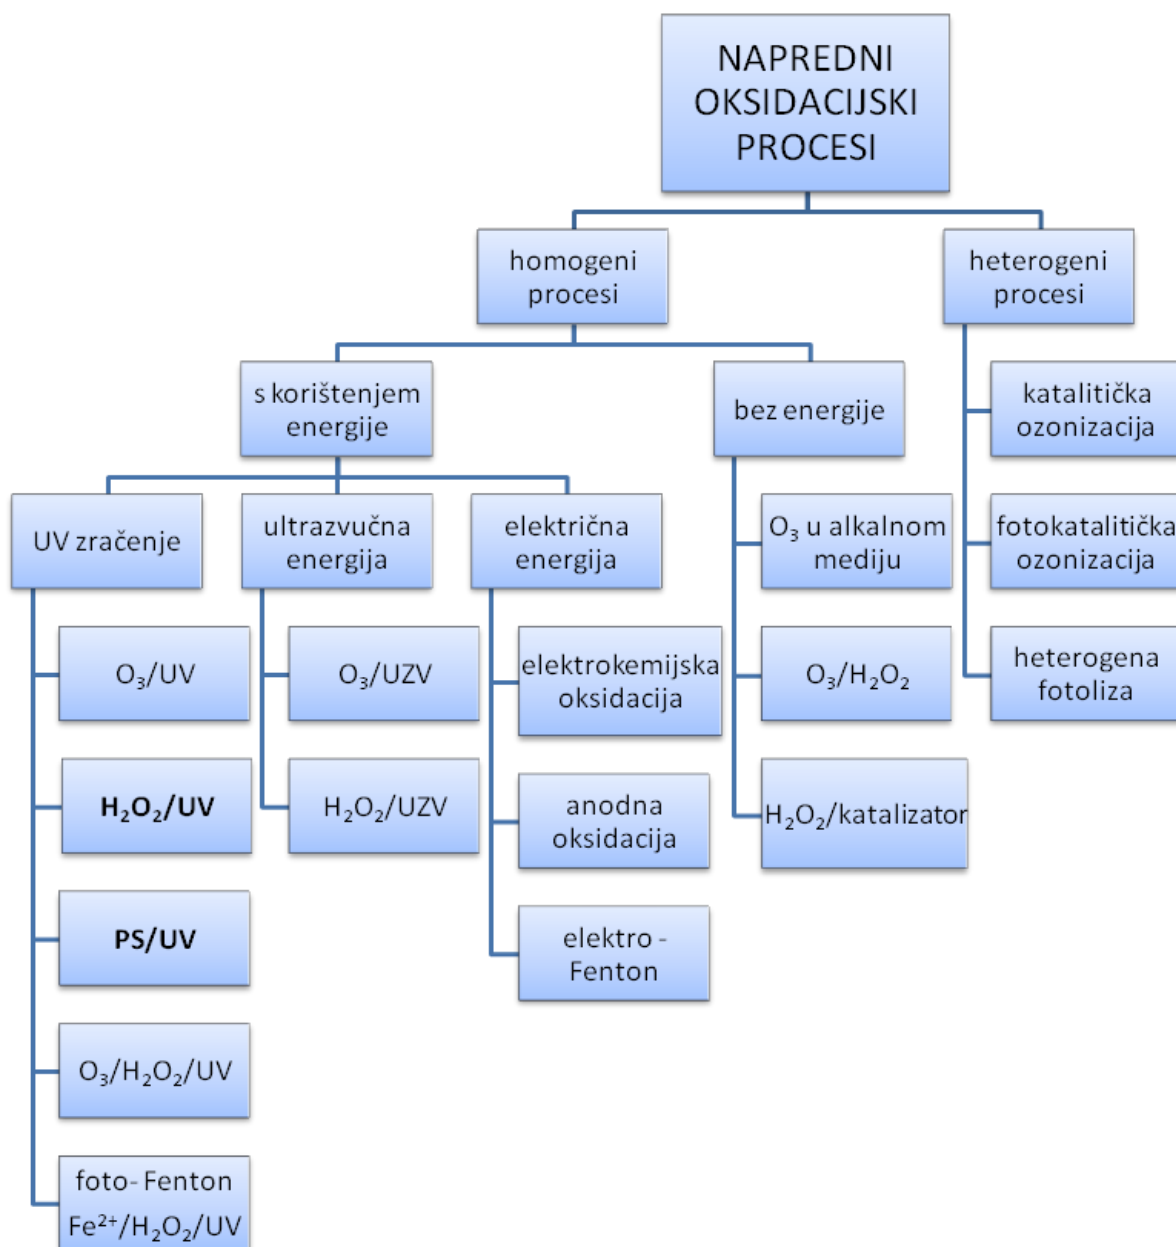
NAPREDNI OKSIDACIJSKI PROCESI

homogeni procesi

heterogeni procesi

s korištenjem energije

bez energije

katalitička ozonizacija

fotokatalitička ozonizacija

heterogena fotoliza

UV zračenje

ultrazvučna energija

električna energija

$O_3$ u alkalnom mediju

$O_3/H_2O_2$

$H_2O_2$/katalizator

$O_3$/UV

**$H_2O_2$/UV**

**PS/UV**

$O_3/H_2O_2$/UV

foto-Fenton $Fe^{2+}/H_2O_2$/UV

$O_3$/UZV

$H_2O_2$/UZV

elektrokemijska oksidacija

anodna oksidacija

elektro - Fenton